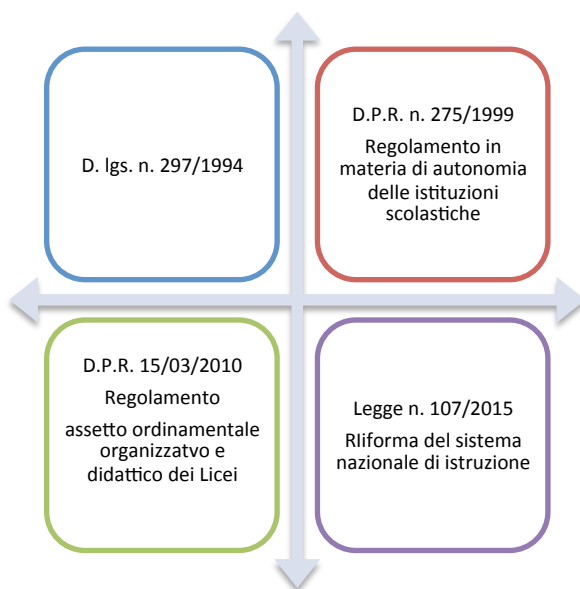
D. lgs. n. 297/1994

D.P.R. n. 275/1999

Regolamento in materia di autonomia delle istituzioni scolastiche

D.P.R. 15/03/2010

Regolamento

assetto ordinamentale organizzatvo e didattico dei Licei

Legge n. 107/2015

RIiforma del sistema nazionale di istruzione